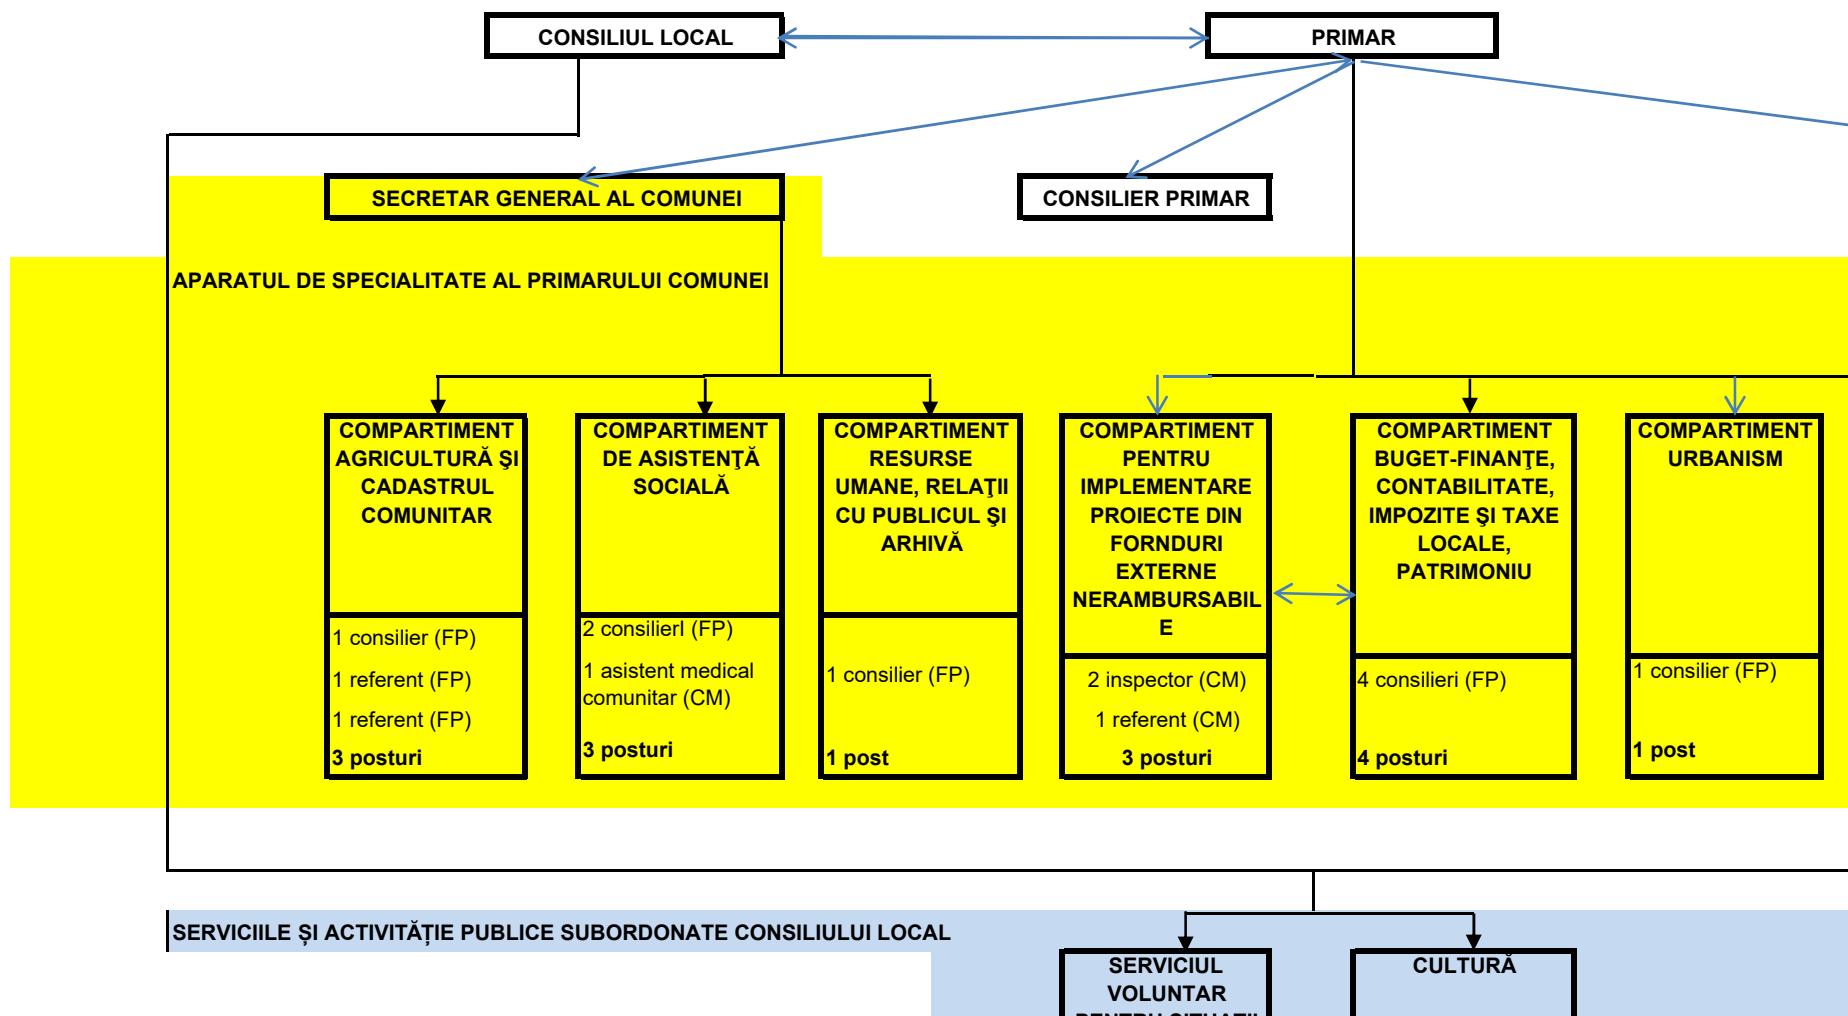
CONSILIUL LOCAL

PRIMAR

SECRETAR GENERAL AL COMUNEI

CONSILIER PRIMAR

APARATUL DE SPECIALITATE AL PRIMARULUI COMUNEI

COMPARTIMENT AGRICULTURĂ ŞI CADASTRUL COMUNITAR

1 consilier (FP)
1 referent (FP)
1 referent (FP)
3 posturi

COMPARTIMENT DE ASISTENŢĂ SOCIALĂ

2 consilierl (FP)
1 asistent medical comunitar (CM)
3 posturi

COMPARTIMENT RESURSE UMANE, RELAŢII CU PUBLICUL ŞI ARHIVĂ

1 consilier (FP)
1 post

COMPARTIMENT PENTRU IMPLEMENTARE PROIECTE DIN FORNDURI EXTERNE NERAMBURSABIL E

2 inspector (CM)
1 referent (CM)
3 posturi

COMPARTIMENT BUGET-FINANŢE, CONTABILITATE, IMPOZITE ŞI TAXE LOCALE, PATRIMONIU

4 consilieri (FP)
4 posturi

COMPARTIMENT URBANISM

1 consilier (FP)
1 post

SERVICIILE ȘI ACTIVITĂȚIE PUBLICE SUBORDONATE CONSILIULUI LOCAL

SERVICIUL VOLUNTAR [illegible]

CULTURĂ